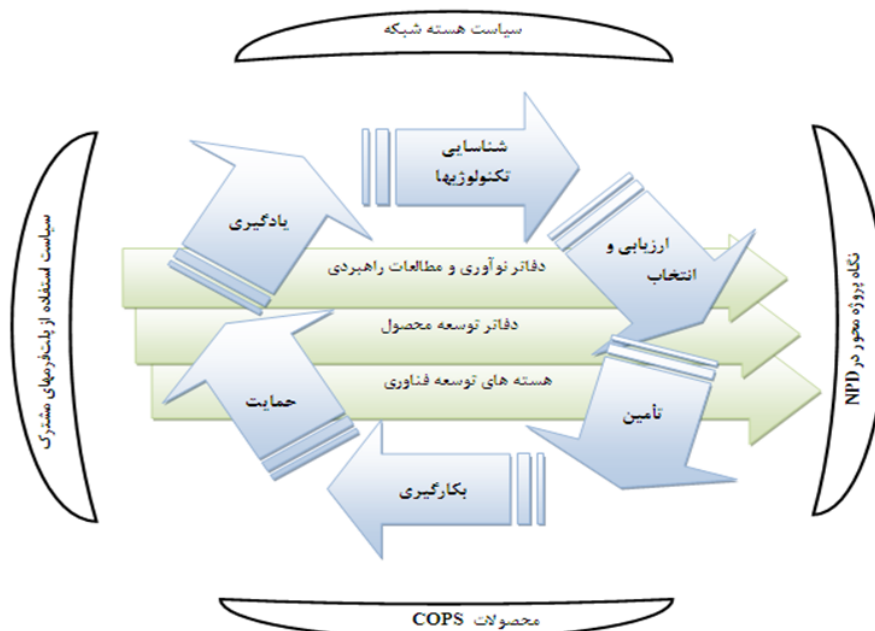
سیاست هسته شبکه

شناسایی تکنولوژیها

ارزیابی و انتخاب

تأمین

بکارگیری

حمایت

یادگیری

دفاتر نوآوری و مطالعات راهبردی

دفاتر توسعه محصول

هسته های توسعه فناوری

سیاست استفاده از پلتفرمهای مشترک

نگاه پروژه محور در NPD

محصولات COPS